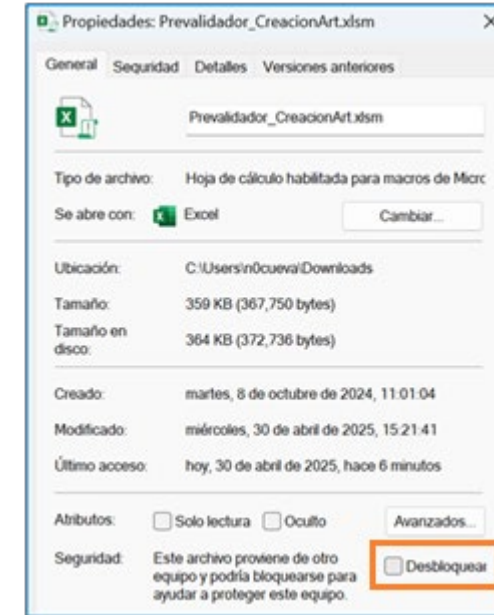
Propiedades: Prevalidador_CreacionArt.xlsm

×

General Seguridad Detalles Versiones anteriores

Prevalidador_CreacionArt.xlsm

Tipo de archivo: Hoja de cálculo habilitada para macros de Micro

Se abre con: Excel Cambiar...

Ubicación: C:\Users\n0cueva\Downloads

Tamaño: 359 KB (367,750 bytes)

Tamaño en disco: 364 KB (372,736 bytes)

Creado: martes, 8 de octubre de 2024, 11:01:04

Modificado: miércoles, 30 de abril de 2025, 15:21:41

Último acceso: hoy, 30 de abril de 2025, hace 6 minutos

Atributos: Solo lectura Oculto Avanzados...

Seguridad: Este archivo proviene de otro equipo y podría bloquearse para ayudar a proteger este equipo. Desbloquear